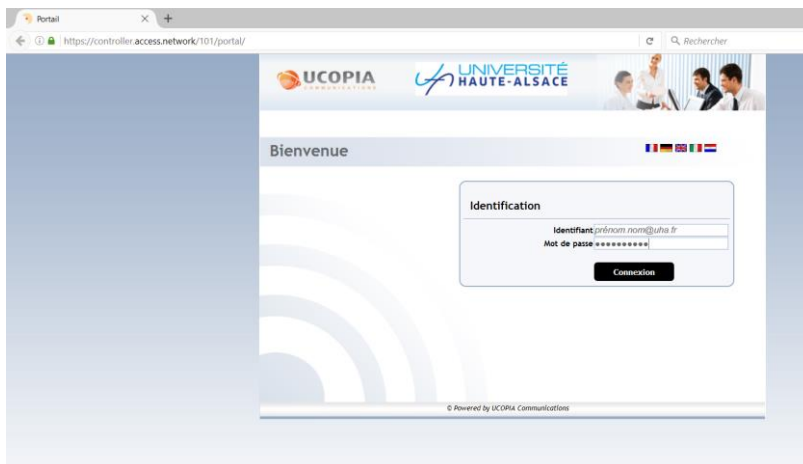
Portail

https://controller.access.network/101/portal/

Rechercher

UCOPIA COMMUNICATIONS

UNIVERSITÉ HAUTE-ALSACE

Bienvenue

Identification

Identifiant prénom.nom@uha.fr

Mot de passe ••••••••••

Connexion

© Powered by UCOPIA Communications